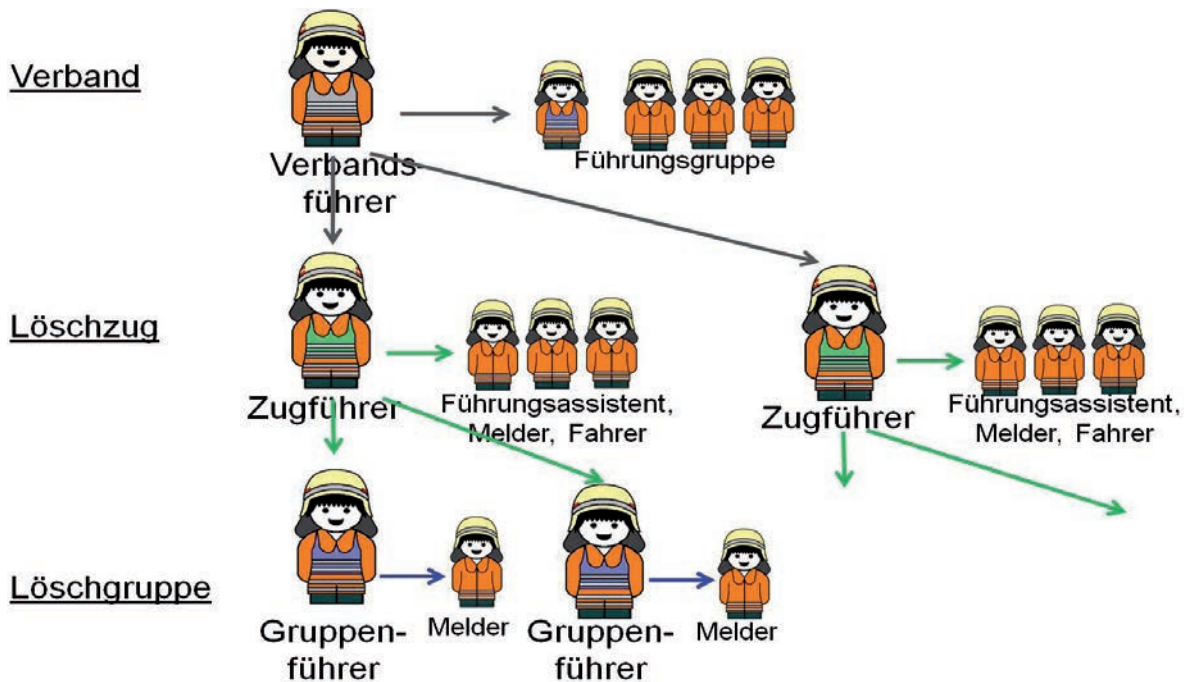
Verband

Verbandsführer

Führungsgruppe

Löschzug

Zugführer

Führungsassistent, Melder, Fahrer

Zugführer

Führungsassistent, Melder, Fahrer

Löschgruppe

Gruppenführer

Melder

Gruppenführer

Melder